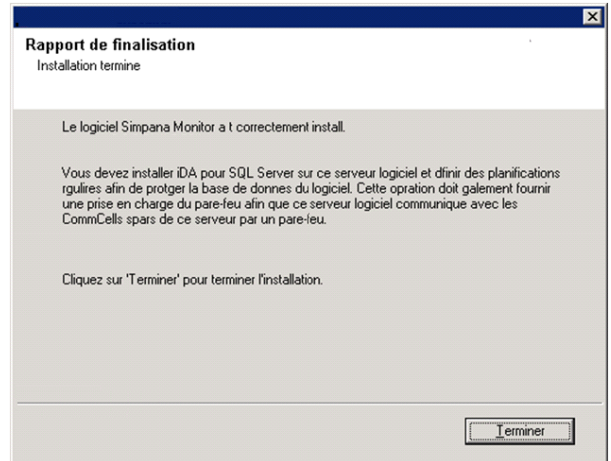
Rapport de finalisation
Installation termine

Le logiciel Simpana Monitor a t correctement install.

Vous devez installer iDA pour SQL Server sur ce serveur logiciel et dfinir des planifications rgulires afin de protger la base de donnes du logiciel. Cette opration doit galement fournir une prise en charge du pare-feu afin que ce serveur logiciel communique avec les CommCells spars de ce serveur par un pare-leu.

Cliquez sur 'Terminer' pour terminer l'installation.

Terminer